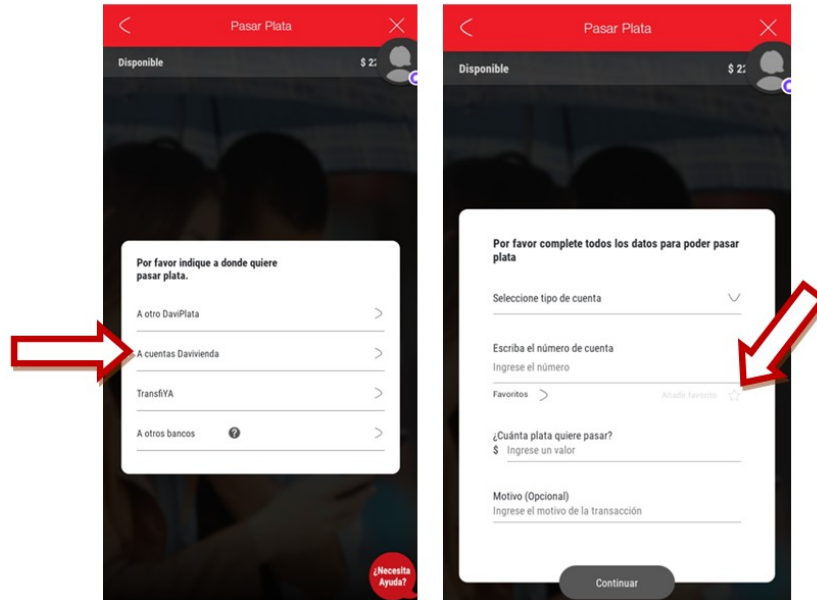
Pasar Plata

Disponible $ 2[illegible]

Por favor indique a donde quiere pasar plata.

A otro DaviPlata

A cuentas Davivienda

TransfiYA

A otros bancos

¿Necesita Ayuda?

Pasar Plata

Disponible $ 2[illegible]

Por favor complete todos los datos para poder pasar plata

Seleccione tipo de cuenta

Escriba el número de cuenta

Ingrese el número

Favoritos

Añadir favorito

¿Cuánta plata quiere pasar?

$ Ingrese un valor

Motivo (Opcional)

Ingrese el motivo de la transacción

Continuar